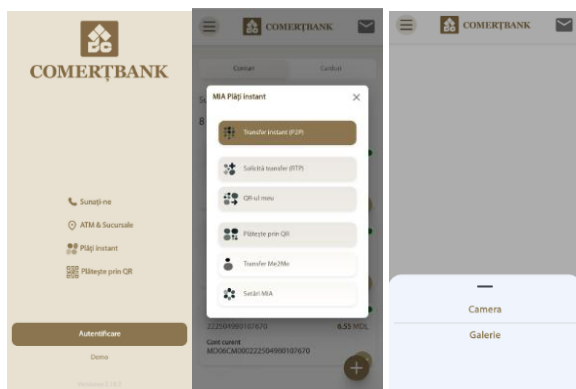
COMERȚBANK

Sunați-ne
ATM & Sucursale
Plăți instant
Plătește prin QR

Autentificare
Demo
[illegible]

COMERȚBANK
Conturi
Carduri

MIA Plăți instant
Transfer instant (P2P)
Solicită transfer (RTP)
QR-ul meu
Plătește prin QR
Transfer Me2Me
Setări MIA

222504980107670
6.55 MDL
Cont curent
MD06CM0000222504980107670

COMERȚBANK

Camera
Galerie